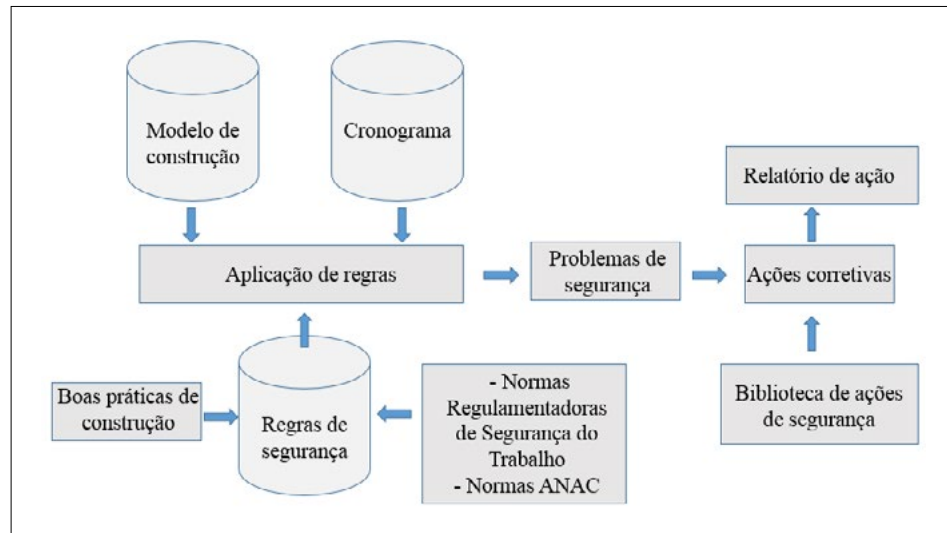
Modelo de construção

Cronograma

Relatório de ação

Aplicação de regras

Problemas de segurança

Ações corretivas

Boas práticas de construção

Regras de segurança

- Normas Regulamentadoras de Segurança do Trabalho
- Normas ANAC

Biblioteca de ações de segurança